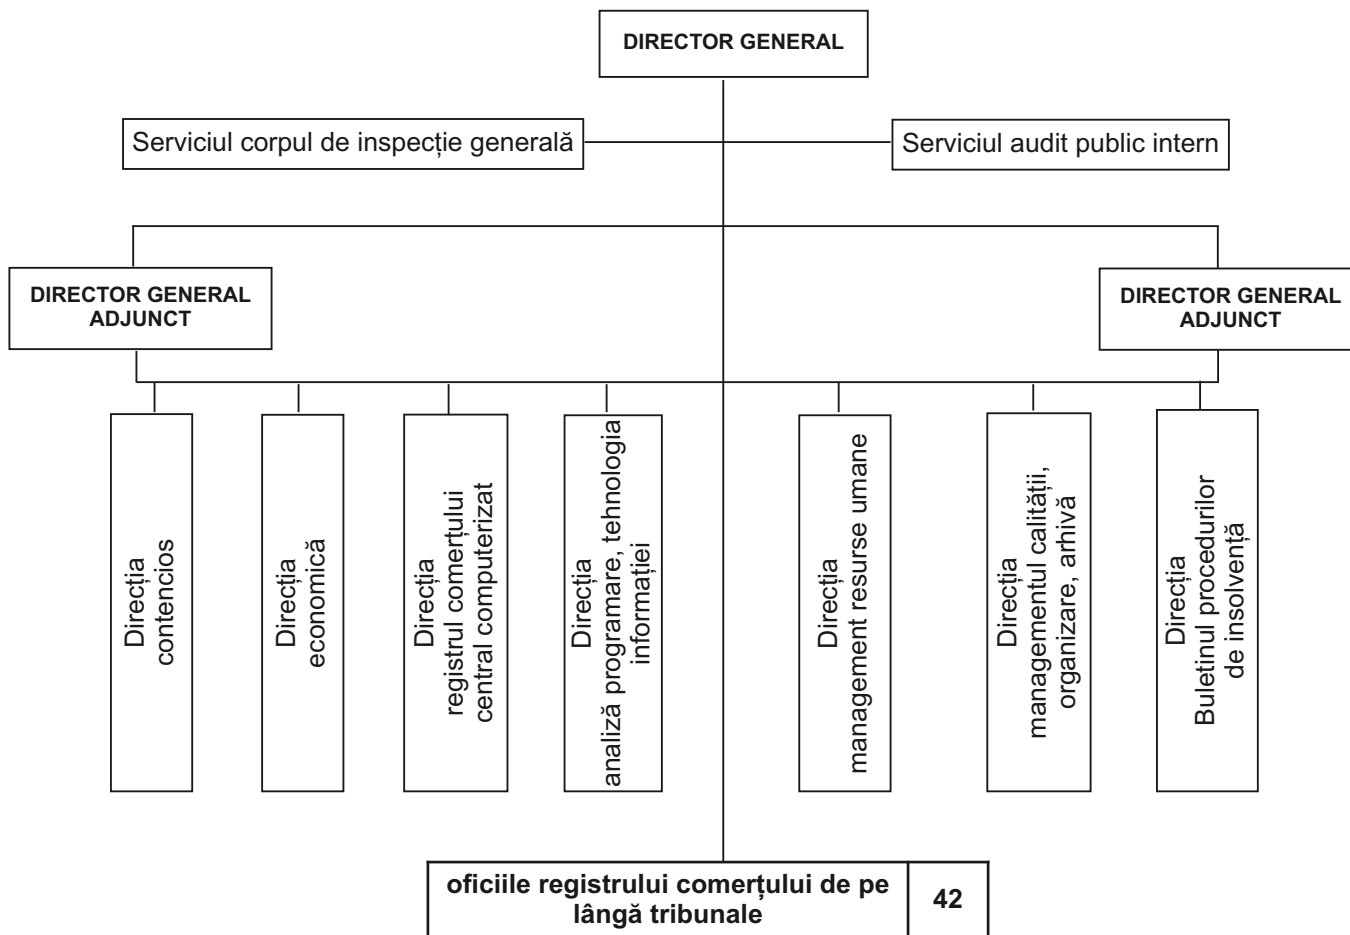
DIRECTOR GENERAL

Serviciul corpul de inspecție generală

Serviciul audit public intern

DIRECTOR GENERAL ADJUNCT

DIRECTOR GENERAL ADJUNCT

Direcția contencios

Direcția economică

Direcția registrul comerțului central computerizat

Direcția analiză programare, tehnologia informației

Direcția management resurse umane

Direcția managementul calității, organizare, arhivă

Direcția Buletinul procedurilor de insolvență

oficiile registrului comerțului de pe lângă tribunale

42